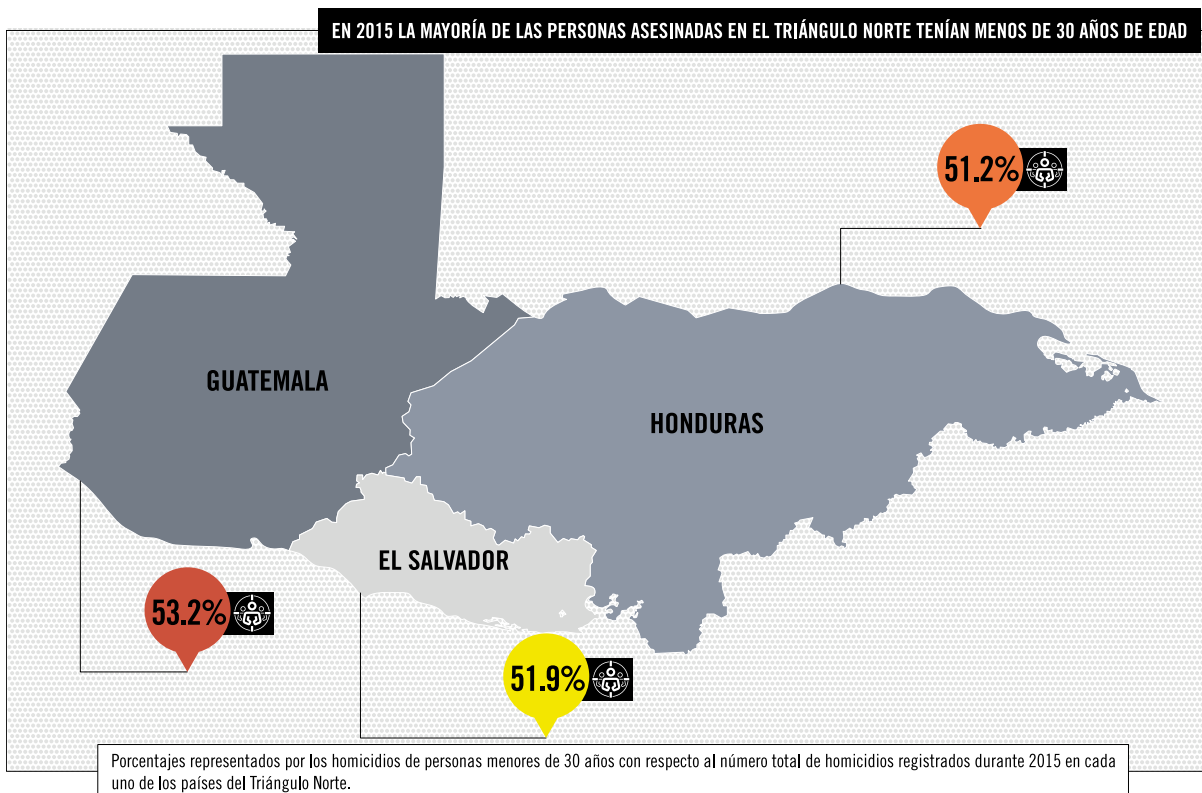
EN 2015 LA MAYORÍA DE LAS PERSONAS ASESINADAS EN EL TRIÁNGULO NORTE TENÍAN MENOS DE 30 AÑOS DE EDAD

51.2%

GUATEMALA

HONDURAS

EL SALVADOR

53.2%

51.9%

Porcentajes representados por los homicidios de personas menores de 30 años con respecto al número total de homicidios registrados durante 2015 en cada uno de los países del Triángulo Norte.